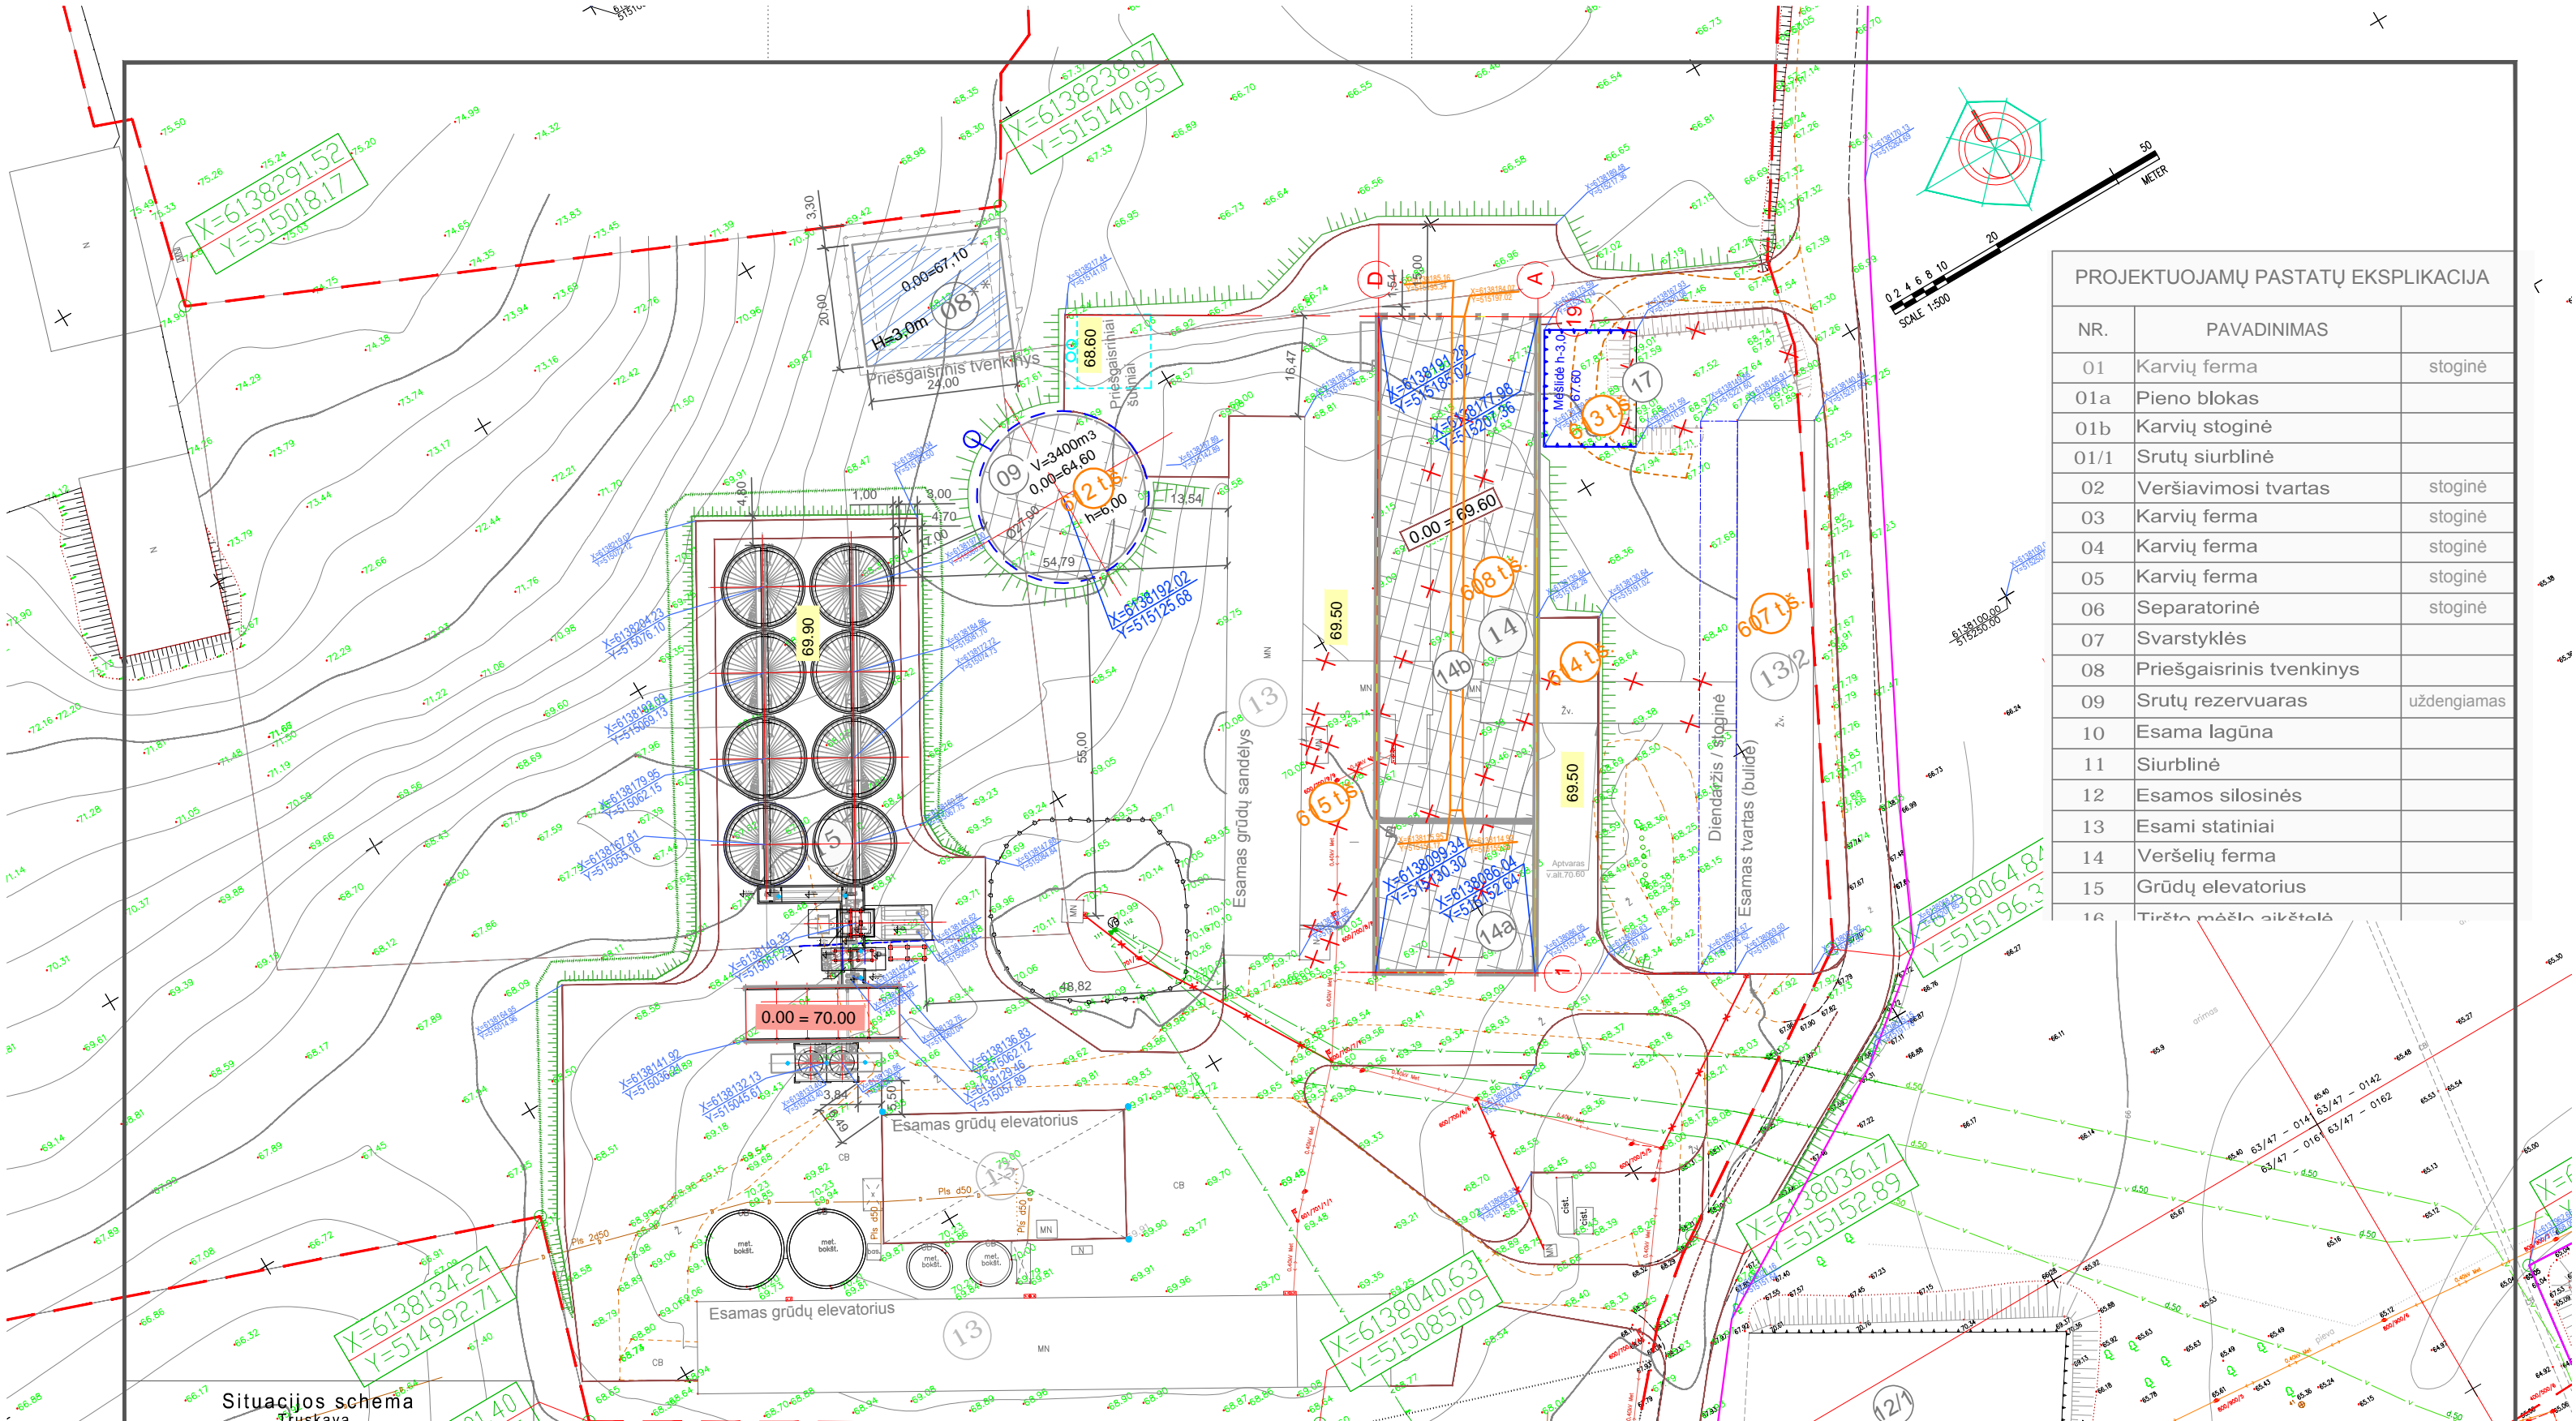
PROJEKTUOJAMŲ PASTATŲ EKSPLIKACIJA

| NR. | PAVADINIMAS | |
|---|---|---|
| 01 | Karvių ferma | stoginė |
| 01a | Pieno blokas | |
| 01b | Karvių stoginė | |
| 01/1 | Srutų siurblinė | |
| 02 | Veršiavimosi tvartas | stoginė |
| 03 | Karvių ferma | stoginė |
| 04 | Karvių ferma | stoginė |
| 05 | Karvių ferma | stoginė |
| 06 | Separatorinė | stoginė |
| 07 | Svarstyklės | |
| 08 | Priešgaisrinis tvenkinys | |
| 09 | Srutų rezervuaras | uždengiamas |
| 10 | Esama lagūna | |
| 11 | Siurblinė | |
| 12 | Esamos silosinės | |
| 13 | Esami statiniai | |
| 14 | Veršelių ferma | |
| 15 | Grūdų elevatorius | |
| 16 | Tiršto mėšlo aikštelė | |

X=6138291.52
Y=515018.17
X=6138238.07
Y=515140.95
X=6138064.84
Y=515196.3
X=6138036.17
Y=515152.89
X=6138040.63
Y=515085.09
X=6138134.24
Y=514992.71

0.00=67.10
H=3.0m
08
Priešgaisrinis tvenkinys
24.00
20.90
3.30
68.60
Priešgaisriniai šuliniai
V=3400m3
0.00=64.60
h=6.00
09
612 t.š.
54.79
13.54
16.47
69.90
5
0.00 = 70.00
0.00 = 69.60
69.50
69.50
14
14b
14a
13
13/2
17
19
Mėšlidė h-3.0
67.60
613 t.š.
608 t.š.
607 t.š.
614 t.š.
615 t.š.
D
A
1
Esamas grūdų sandėlys
Esamas grūdų elevatorius
Esamas grūdų elevatorius
Dienaržis stoginė
Esamas tvartas (bulidė)
48.82
55.00
1.00
3.00
4.70
7.00
3.84
5.50
met. bokšt.
met. bokšt.
Situacijos schema
SCALE 1:500
METER
0 2 4 6 8 10
20
50
12/1